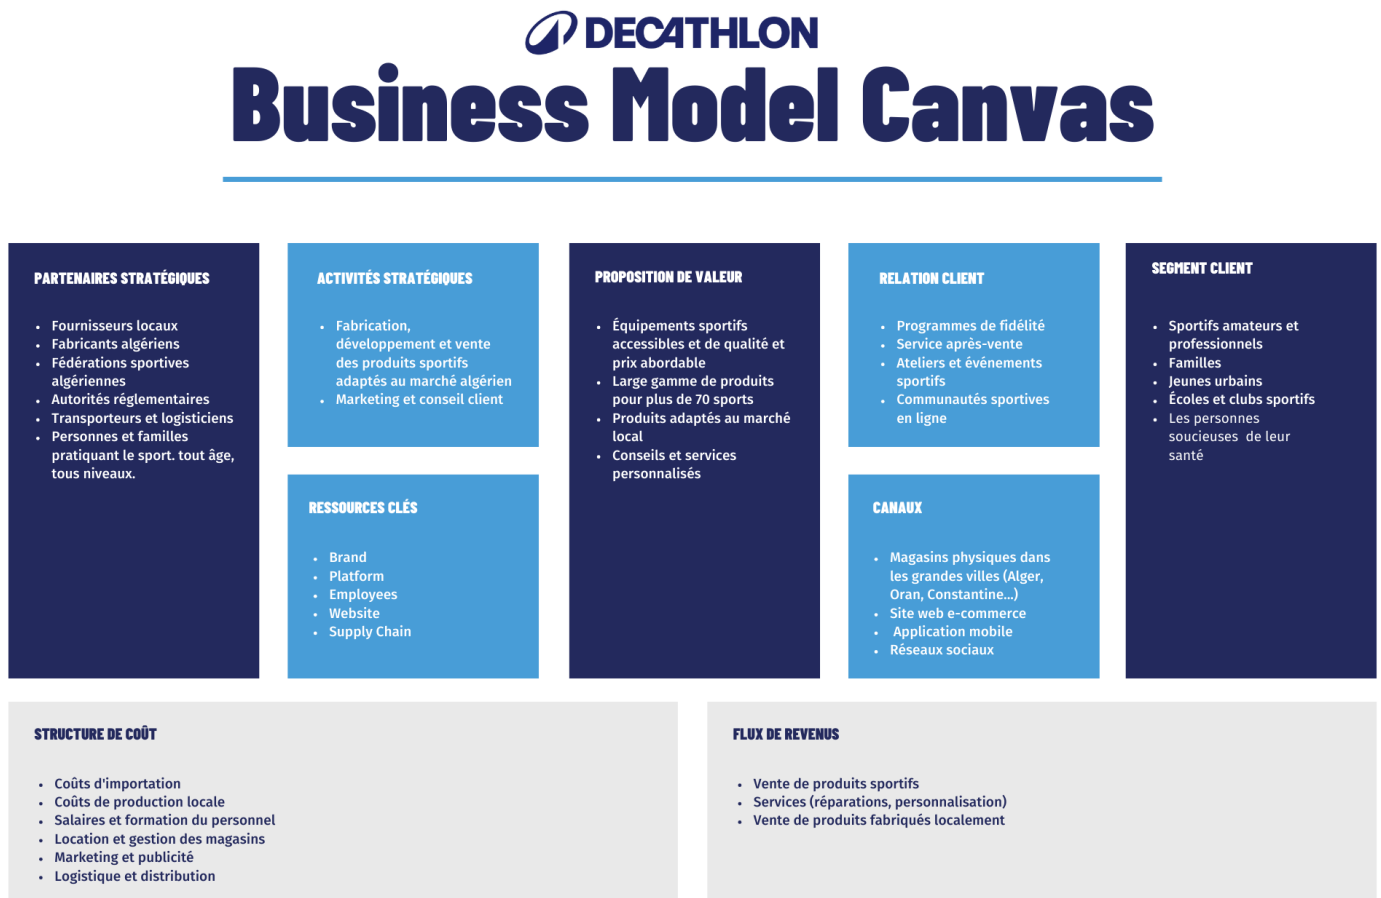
DECATHLON

Business Model Canvas

PARTENAIRES STRATÉGIQUES

- Fournisseurs locaux
- Fabricants algériens
- Fédérations sportives algériennes
- Autorités réglementaires
- Transporteurs et logisticiens
- Personnes et familles pratiquant le sport. tout âge, tous niveaux.

ACTIVITÉS STRATÉGIQUES

- Fabrication, développement et vente des produits sportifs adaptés au marché algérien
- Marketing et conseil client

RESSOURCES CLÉS

- Brand
- Platform
- Employees
- Website
- Supply Chain

PROPOSITION DE VALEUR

- Équipements sportifs accessibles et de qualité et prix abordable
- Large gamme de produits pour plus de 70 sports
- Produits adaptés au marché local
- Conseils et services personnalisés

RELATION CLIENT

- Programmes de fidélité
- Service après-vente
- Ateliers et événements sportifs
- Communautés sportives en ligne

CANAUX

- Magasins physiques dans les grandes villes (Alger, Oran, Constantine...)
- Site web e-commerce
- Application mobile
- Réseaux sociaux

SEGMENT CLIENT

- Sportifs amateurs et professionnels
- Familles
- Jeunes urbains
- Écoles et clubs sportifs
- Les personnes soucieuses de leur santé

STRUCTURE DE COÛT

- Coûts d'importation
- Coûts de production locale
- Salaires et formation du personnel
- Location et gestion des magasins
- Marketing et publicité
- Logistique et distribution

FLUX DE REVENUS

- Vente de produits sportifs
- Services (réparations, personnalisation)
- Vente de produits fabriqués localement